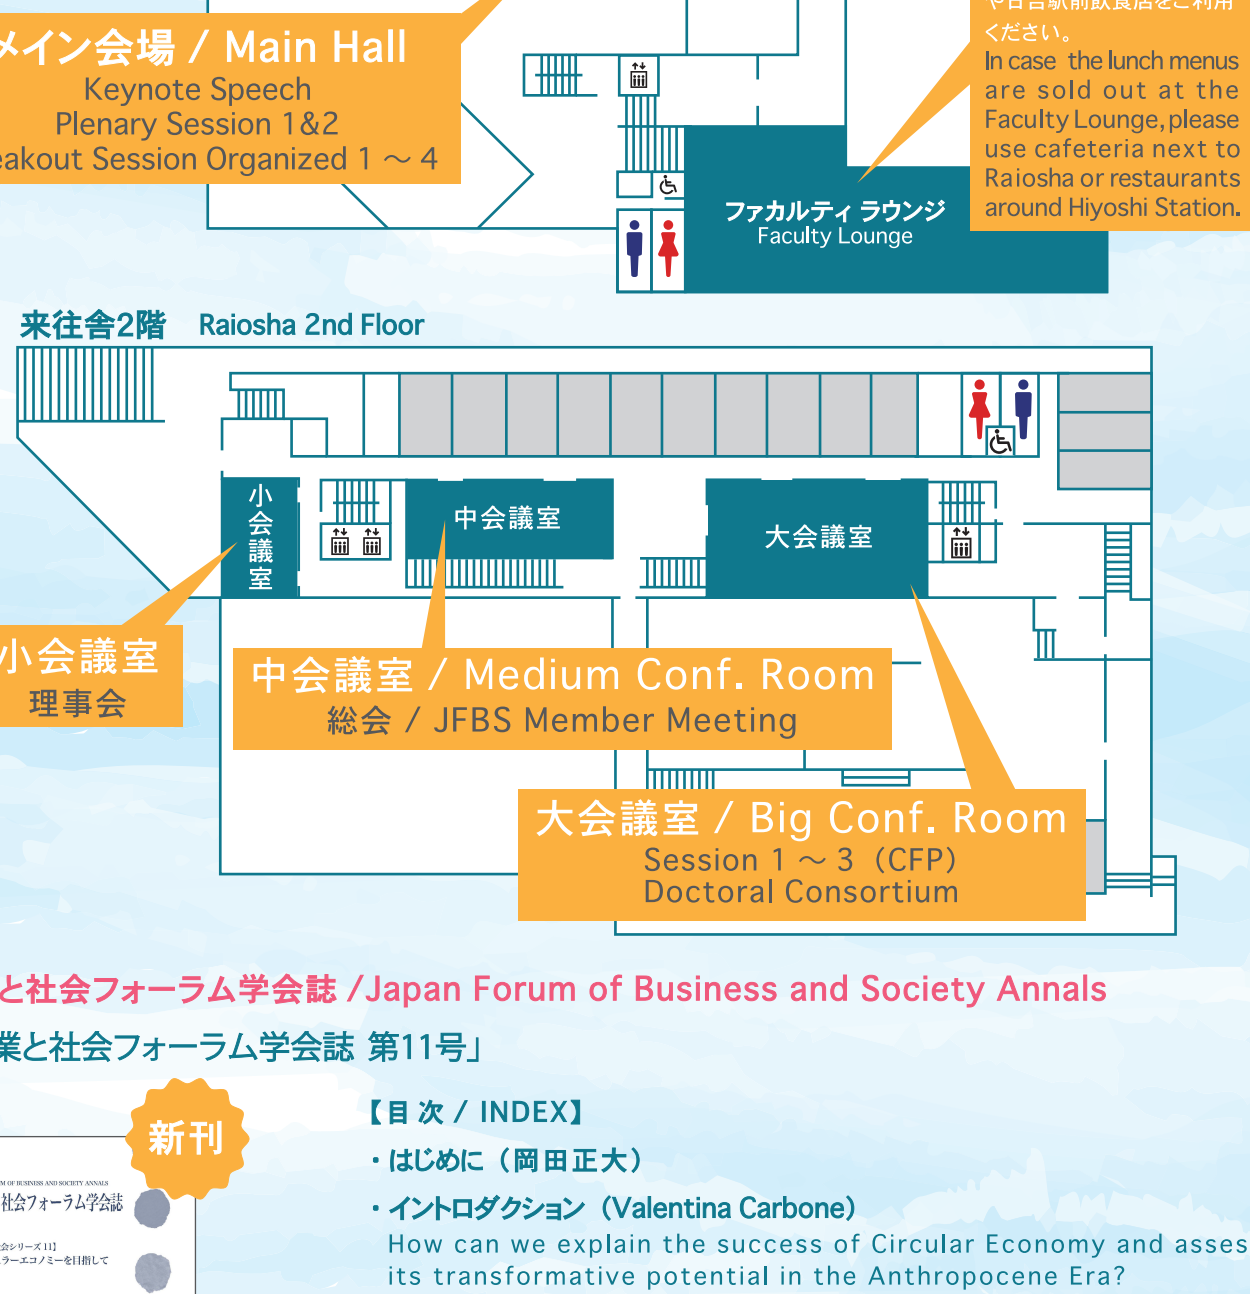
メイン会場 / Main Hall
Keynote Speech
Plenary Session 1&2
eakout Session Organized 1 ～ 4

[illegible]
ください。
In case the lunch menus are sold out at the Faculty Lounge, please use cafeteria next to Raiosha or restaurants around Hiyoshi Station.

ファカルティ ラウンジ
Faculty Lounge

来往舎2階 Raiosha 2nd Floor

小会議室

中会議室

大会議室

小会議室
理事会

中会議室 / Medium Conf. Room
総会 / JFBS Member Meeting

大会議室 / Big Conf. Room
Session 1 ～ 3（CFP）
Doctoral Consortium

と社会フォーラム学会誌 /Japan Forum of Business and Society Annals
業と社会フォーラム学会誌 第11号」

新刊

M OF BUSINESS AND SOCIETY ANNALS
社会フォーラム学会誌
会シリーズ 11]
ラーエコノミーを目指して

【目 次 / INDEX】
・はじめに（岡田正大）
・イントロダクション（Valentina Carbone）
How can we explain the success of Circular Economy and asses its transformative potential in the Anthropocene Era?